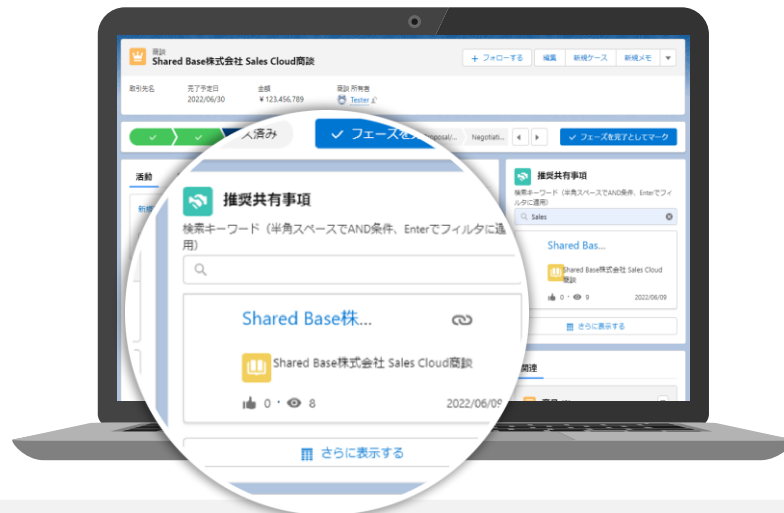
商談
Shared Base株式会社 Sales Cloud商談

+ フォローする 編集 新規ケース 新規メモ

取引先名 完了予定日 2022/06/30 金額 ¥123,456,789 商談 所有者 Tester

入済み フェーズを Proposal/... Negotiati...

フェーズを完了としてマーク

活動

新規

推奨共有事項
検索キーワード（半角スペースでAND条件、Enterでフィルタに適用）

Shared Base株...

Shared Base株式会社 Sales Cloud商談

0 · 8 2022/06/09

さらに表示する

推奨共有事項
検索キーワード（半角スペースでAND条件、Enterでフィルタに適用）
Sales

Shared Ba...

Shared Base株式会社 Sales Cloud 商談

0 · 9 2022/06/09

さらに表示する

関連